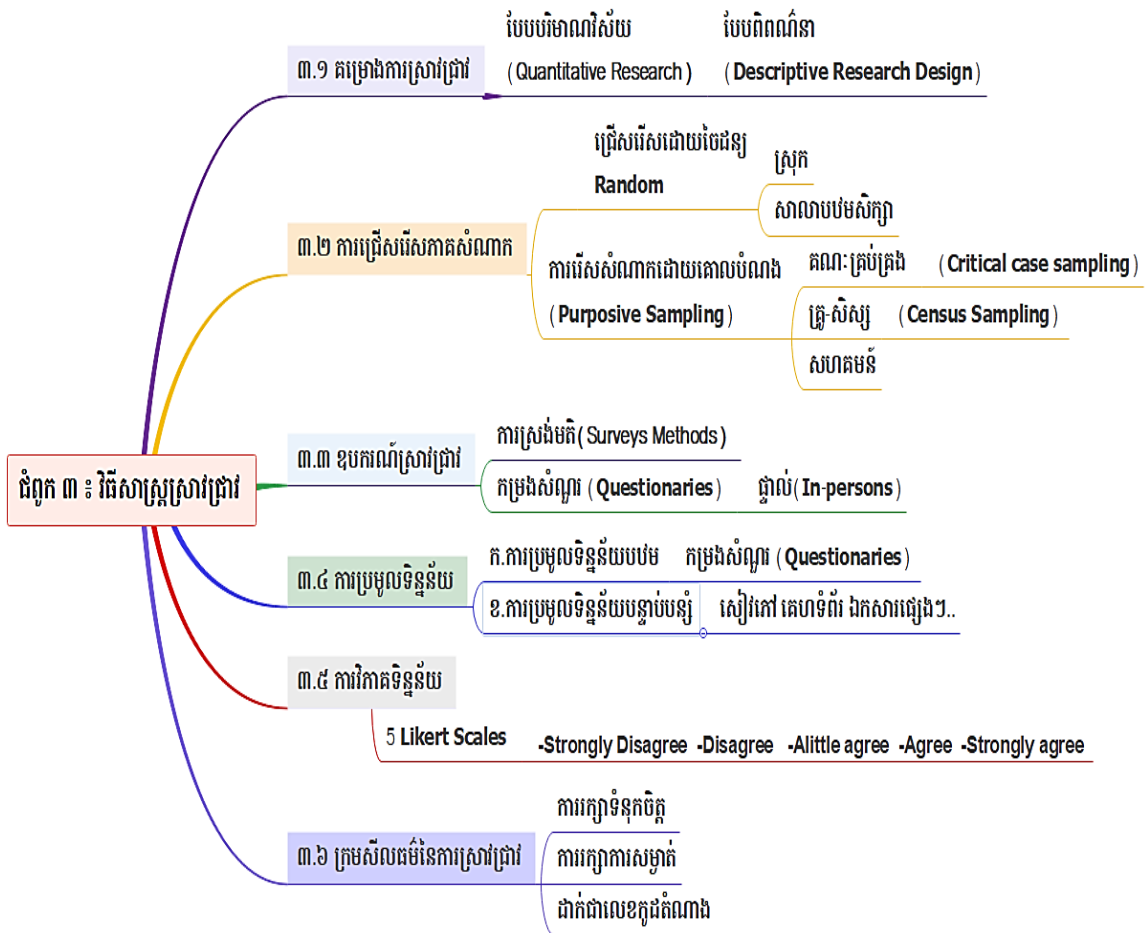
ជំពូក ៣ ៖ វិធីសាស្ត្រស្រាវជ្រាវ

៣.១ គម្រោងការស្រាវជ្រាវ

បែបបរិមាណវិស័យ ( Quantitative Research )

បែបពិពណ៌នា ( Descriptive Research Design )

៣.២ ការជ្រើសរើសគំរូសំណាក

ជ្រើសរើសដោយចៃដន្យ Random

ស្រុក

សាលាបឋមសិក្សា

ការរើសសំណាកដោយគោលបំណង ( Purposive Sampling )

គណៈគ្រប់គ្រង ( Critical case sampling )

គ្រូ-សិស្ស ( Census Sampling )

សហគមន៍

៣.៣ ឧបករណ៍ស្រាវជ្រាវ

ការស្ទង់មតិ ( Surveys Methods )

កម្រងសំណួរ ( Questionaries )

ផ្ទាល់ ( In-persons )

៣.៤ ការប្រមូលទិន្នន័យ

ក.ការប្រមូលទិន្នន័យបឋម

កម្រងសំណួរ ( Questionaries )

ខ.ការប្រមូលទិន្នន័យបន្ទាប់បន្សំ

សៀវភៅ គេហទំព័រ ឯកសារផ្សេងៗ..

៣.៥ ការវិភាគទិន្នន័យ

5 Likert Scales

-Strongly Disagree -Disagree -Alittle agree -Agree -Strongly agree

៣.៦ ក្រមសីលធម៌នៃការស្រាវជ្រាវ

ការរក្សាទំនុកចិត្ត

ការរក្សាការសម្ងាត់

ដាក់ជាលេខកូដតំណាង